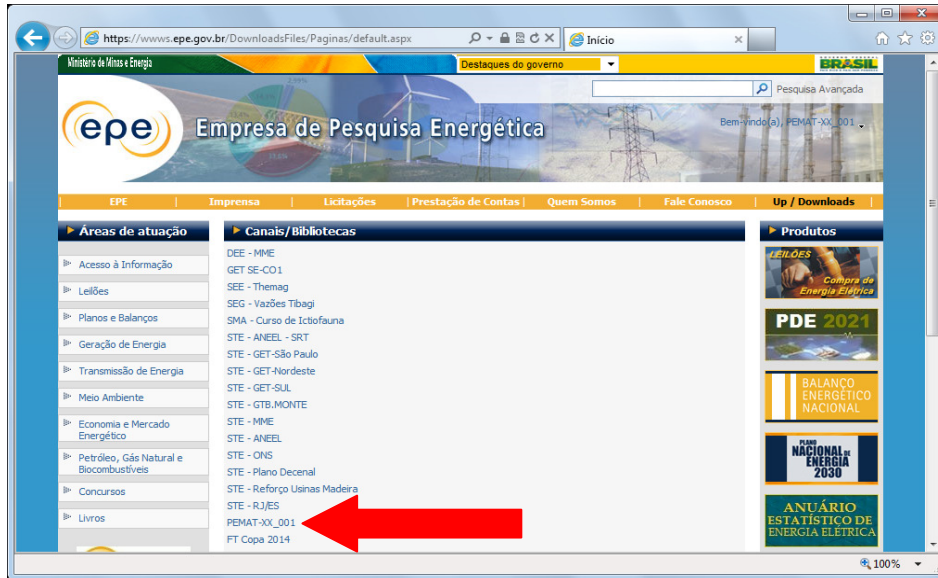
https://wwws.epe.gov.br/DownloadsFiles/Paginas/default.aspx
Início

Ministério de Minas e Energia
Destaques do governo
BRASIL

Pesquisa Avançada

epe Empresa de Pesquisa Energética

Bem-vindo(a), PEMAT-XX_001

EPE | Imprensa | Licitações | Prestação de Contas | Quem Somos | Fale Conosco | Up / Downloads

Áreas de atuação

Acesso à Informação
Leilões
Planos e Balanços
Geração de Energia
Transmissão de Energia
Meio Ambiente
Economia e Mercado Energético
Petróleo, Gás Natural e Biocombustíveis
Concursos
Livros

Canais/Bibliotecas

DEE - MME
GET SE-CO1
SEE - Themag
SEG - Vazões Tibagi
SMA - Curso de Ictiofauna
STE - ANEEL - SRT
STE - GET-São Paulo
STE - GET-Nordeste
STE - GET-SUL
STE - GTB.MONTE
STE - MME
STE - ANEEL
STE - ONS
STE - Plano Decenal
STE - Reforço Usinas Madeira
STE - RJ/ES
PEMAT-XX_001
FT Copa 2014

Produtos

LEILÕES Compra de Energia Elétrica
PDE 2021
BALANÇO ENERGÉTICO NACIONAL
PLANO NACIONAL DE ENERGIA 2030
ANUÁRIO ESTATÍSTICO DE ENERGIA ELÉTRICA

100%